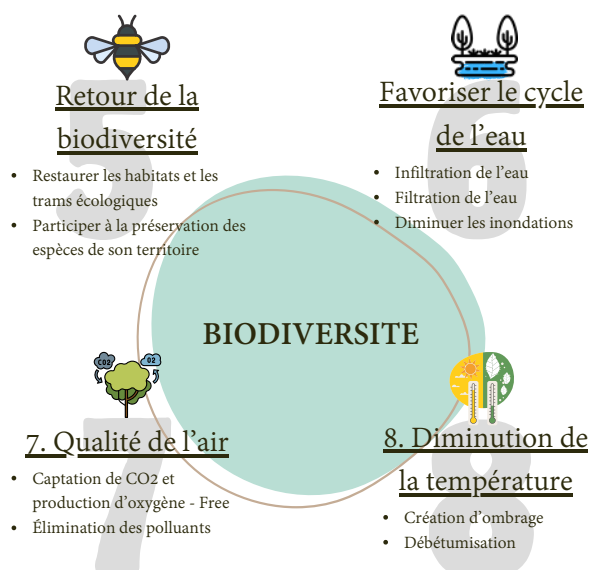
5
Retour de la biodiversité

- Restaurer les habitats et les trams écologiques
- Participer à la préservation des espèces de son territoire

6
Favoriser le cycle de l'eau

- Infiltration de l'eau
- Filtration de l'eau
- Diminuer les inondations

BIODIVERSITE

CO2 O2

7
7. Qualité de l'air

- Captation de CO2 et production d'oxygène - Free
- Élimination des polluants

8
8. Diminution de la température

- Création d'ombrage
- Débétumisation